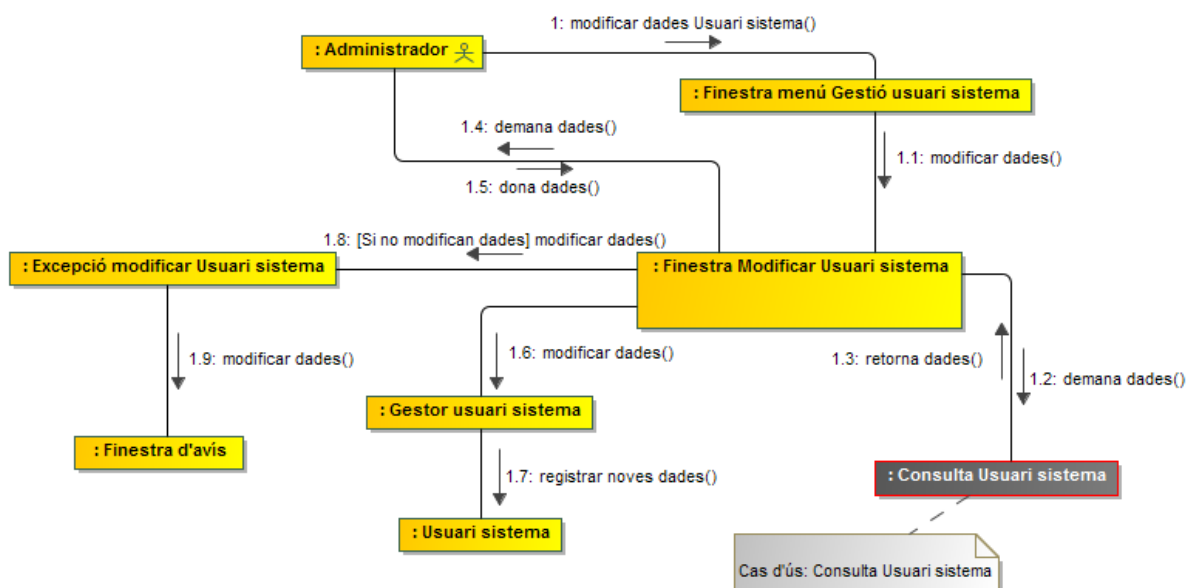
1: modificar dades Usuari sistema()

: Administrador

: Finestra menú Gestió usuari sistema

1.4: demana dades()

1.1: modificar dades()

1.5: dona dades()

1.8: [Si no modifican dades] modificar dades()

: Excepció modificar Usuari sistema

: Finestra Modificar Usuari sistema

1.9: modificar dades()

1.6: modificar dades()

1.3: retorna dades()

1.2: demana dades()

: Gestor usuari sistema

: Finestra d'avís

1.7: registrar noves dades()

: Consulta Usuari sistema

: Usuari sistema

Cas d'ús: Consulta Usuari sistema